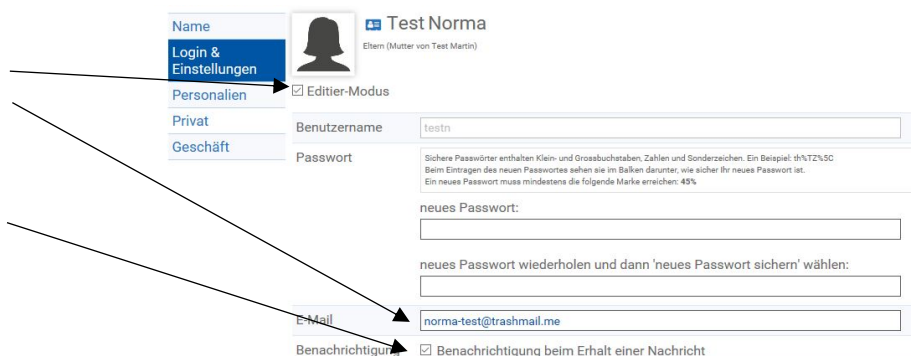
Name
Login & Einstellungen
Personalien
Privat
Geschäft

Test Norma
Eltern (Mutter von Test Martin)

☑ Editier-Modus

| Benutzername | testn |
|---|---|
| Passwort | Sichere Passwörter enthalten Klein- und Grossbuchstaben, Zahlen und Sonderzeichen. Ein Beispiel: th%TZ%5C Beim Eintragen des neuen Passwortes sehen sie im Balken darunter, wie sicher Ihr neues Passwort ist. Ein neues Passwort muss mindestens die folgende Marke erreichen: 45% |

neues Passwort:

neues Passwort wiederholen und dann 'neues Passwort sichern' wählen:

| E-Mail | norma-test@trashmail.me |
|---|---|
| Benachrichtigung | ☑ Benachrichtigung beim Erhalt einer Nachricht |